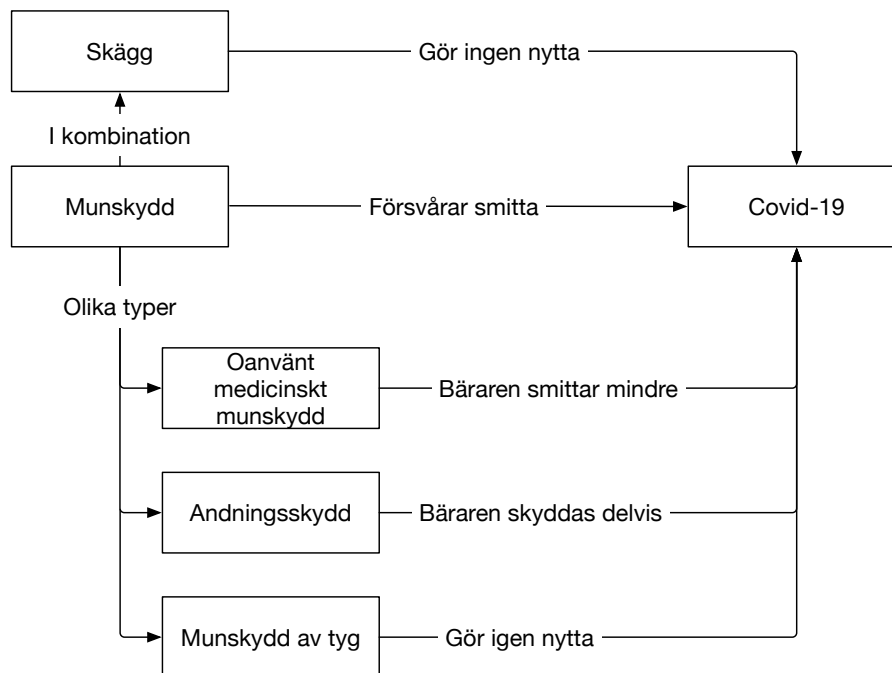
Skägg

Gör ingen nytta

I kombination

Munskydd

Försvårar smitta

Covid-19

Olika typer

Oanvänt medicinskt munskydd

Bäraren smittar mindre

Andningsskydd

Bäraren skyddas delvis

Munskydd av tyg

Gör igen nytta